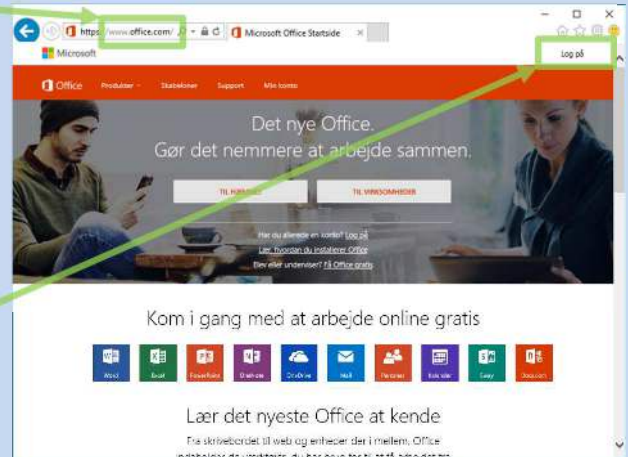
https://www.office.com/

Microsoft Office Startside

Microsoft

Log på

Office Produkter Skabeloner Support Min konto

Det nye Office.
Gør det nemmere at arbejde sammen.

TIL KØB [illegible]

TIL VIRKSOMHEDER

Har du allerede en konto? Log på

Lær, hvordan du installerer Office

Elev eller underviser? Få Office gratis

Kom i gang med at arbejde online gratis

Word Excel PowerPoint OneNote OneDrive Mail Personer Kalender Sway Docs.com

Lær det nyeste Office at kende

Fra skrivebordet til web og enheder der i mellem, Office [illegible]